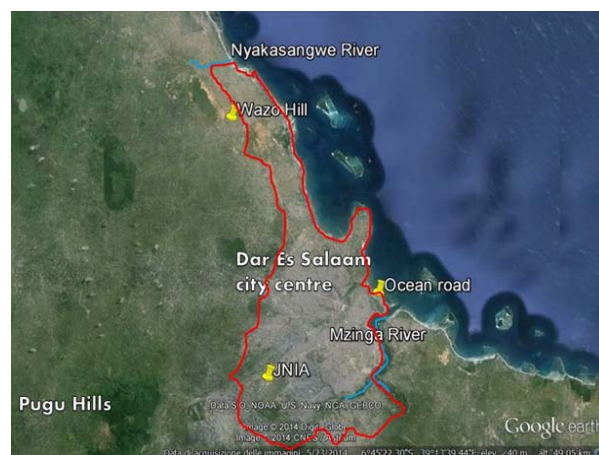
Nyakasangwe River

Wazo Hill

Dar Es Salaam city centre

Ocean road

Mzinga River

JNIA

Pugu Hills

Data SIO, NOAA, U.S. Navy, NGA, GEBCO
Image © 2014 DigitalGlobe
Image © 2014 CNES / Astrium

Google earth

Data di acquisizione delle immagini: 5/23/2014 6°45'22.30"S 39°13'39.44"E elev 40 m alt 49.05 km